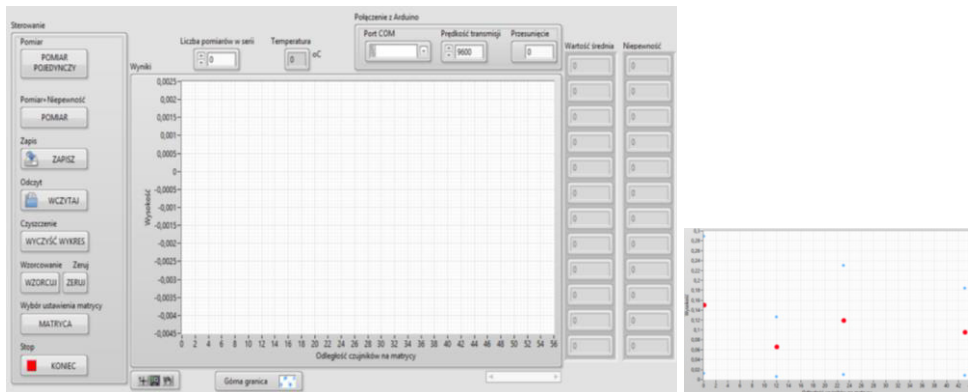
Sterowanie

Pomiar

POMIAR POJEDYNCZY

Pomiar+Niepewność

POMIAR

Zapis

ZAPISZ

Odczyt

WCZYTAJ

Czyszczenie

WYCZYŚĆ WYKRES

Wzorcowanie Zeruj

WZORCUJ ZERUJ

Wybór ustawienia matrycy

MATRYCA

Stop

KONIEC

Liczba pomiarów w serii

0

Temperatura

0 oC

Połączenie z Arduino

Port COM

Prędkość transmisji

9600

Przesunięcie

0

Wartość średnia

Niepewność

0 0 0 0 0 0 0 0 0 0 0 0

0 0 0 0 0 0 0 0 0 0 0 0

Wyniki

0,0025
0,002
0,0015
0,001
0,0005
0
-0,0005
-0,001
-0,0015
-0,002
-0,0025
-0,003
-0,0035
-0,004
-0,0045

Wysokość

0 2 4 6 8 10 12 14 16 18 20 22 24 26 28 30 32 34 36 38 40 42 44 46 48 50 52 54 56

Odległość czujników na matrycy

Górna granica

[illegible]